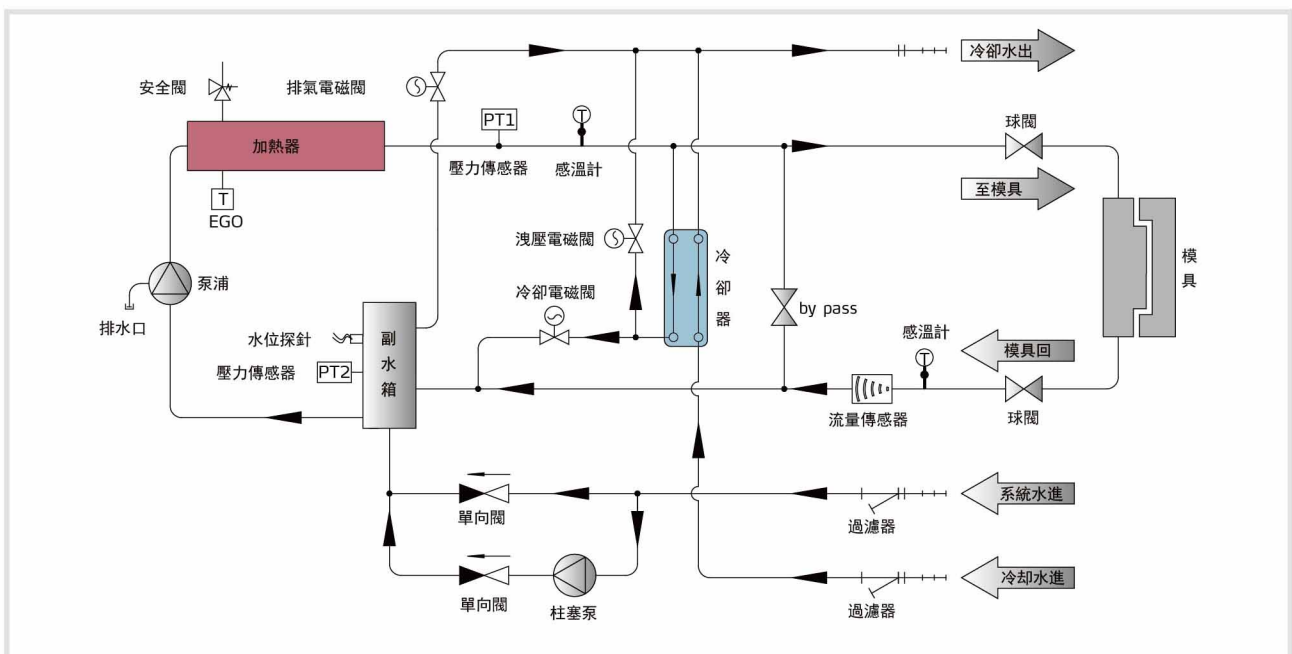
冷卻水出

安全閥

排氣電磁閥

PT1

球閥

加熱器

壓力傳感器

感溫計

至模具

T

EGO

洩壓電磁閥

冷
卻
器

模
具

泵浦

冷卻電磁閥

by pass

排水口

水位探針

副
水
箱

感溫計

模具回

壓力傳感器

PT2

流量傳感器

球閥

系統水進

單向閥

過濾器

冷却水進

單向閥

柱塞泵

過濾器